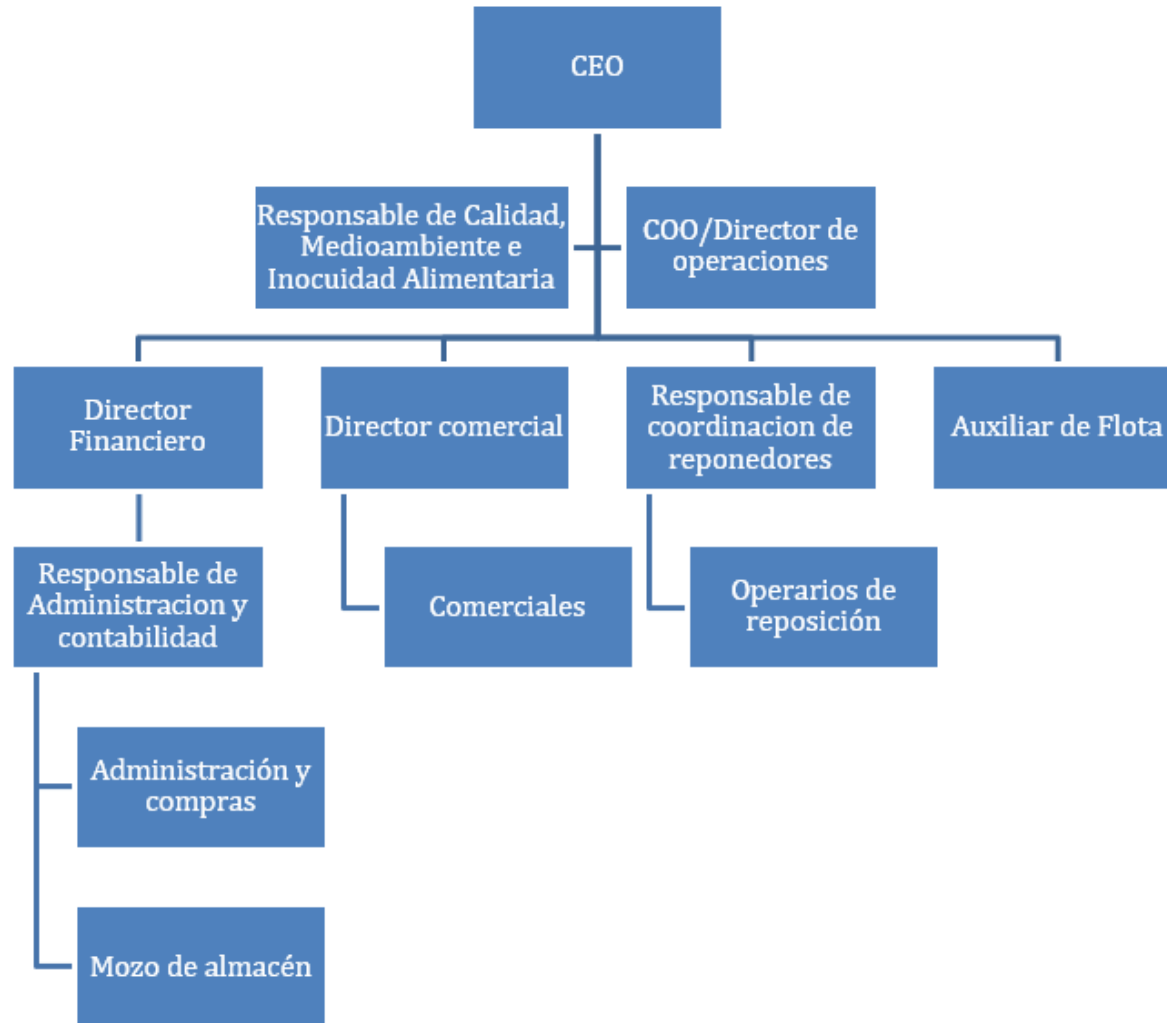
CEO

Responsable de Calidad, Medioambiente e Inocuidad Alimentaria

COO/Director de operaciones

Director Financiero

Director comercial

Responsable de coordinacion de reponedores

Auxiliar de Flota

Responsable de Administracion y contabilidad

Comerciales

Operarios de reposición

Administración y compras

Mozo de almacén